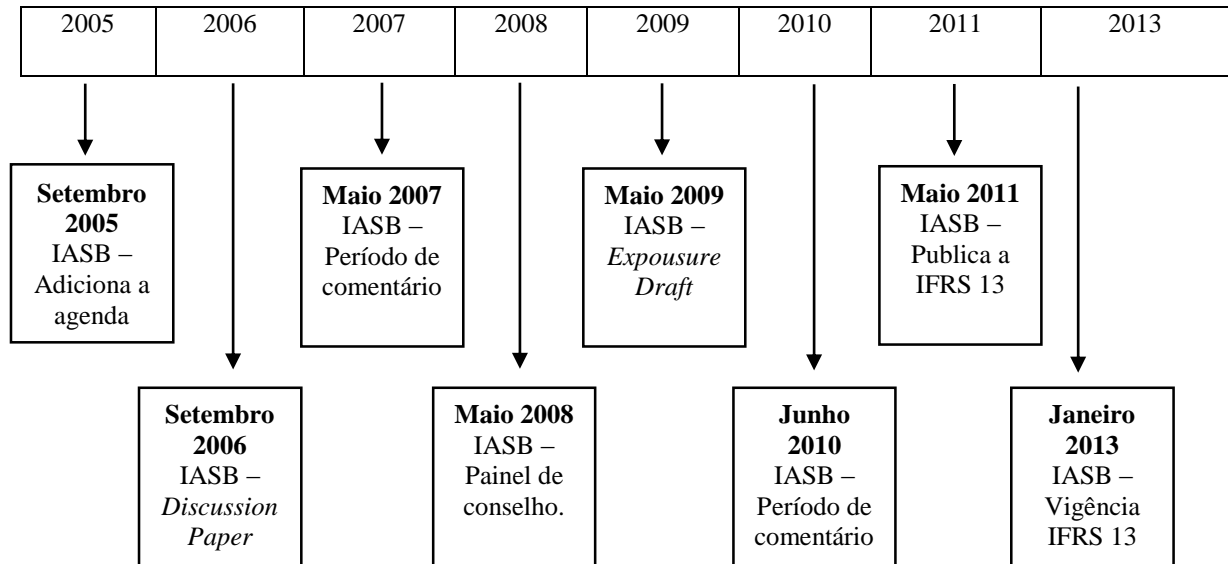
| 2005 | 2006 | 2007 | 2008 | 2009 | 2010 | 2011 | 2013 |
|---|---|---|---|---|---|---|---|

**Setembro 2005**
IASB – Adiciona a agenda

**Setembro 2006**
IASB – *Discussion Paper*

**Maio 2007**
IASB – Período de comentário

**Maio 2008**
IASB – Painel de conselho.

**Maio 2009**
IASB – *Expousure Draft*

**Junho 2010**
IASB – Período de comentário

**Maio 2011**
IASB – Publica a IFRS 13

**Janeiro 2013**
IASB – Vigência IFRS 13